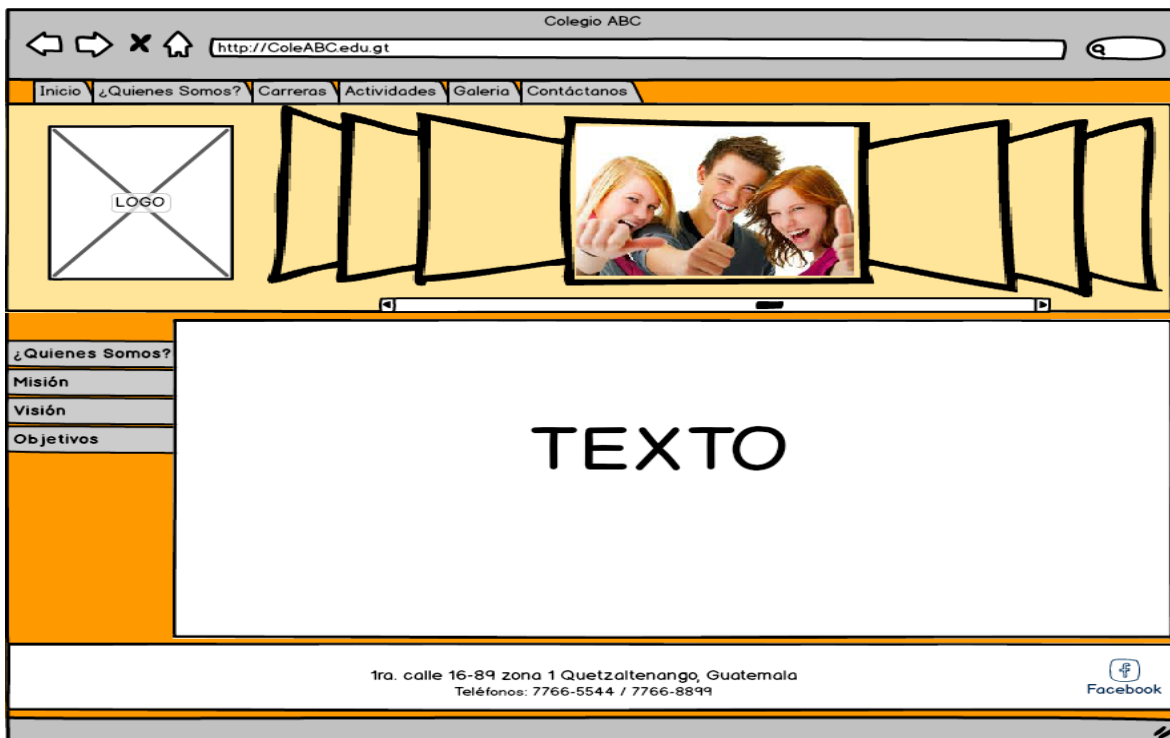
Colegio ABC

http://ColeABC.edu.gt

Inicio ¿Quienes Somos? Carreras Actividades Galeria Contáctanos

LOGO

¿Quienes Somos?
Misión
Visión
Objetivos

TEXTO

1ra. calle 16-89 zona 1 Quetzaltenango, Guatemala
Teléfonos: 7766-5544 / 7766-8899

f
Facebook